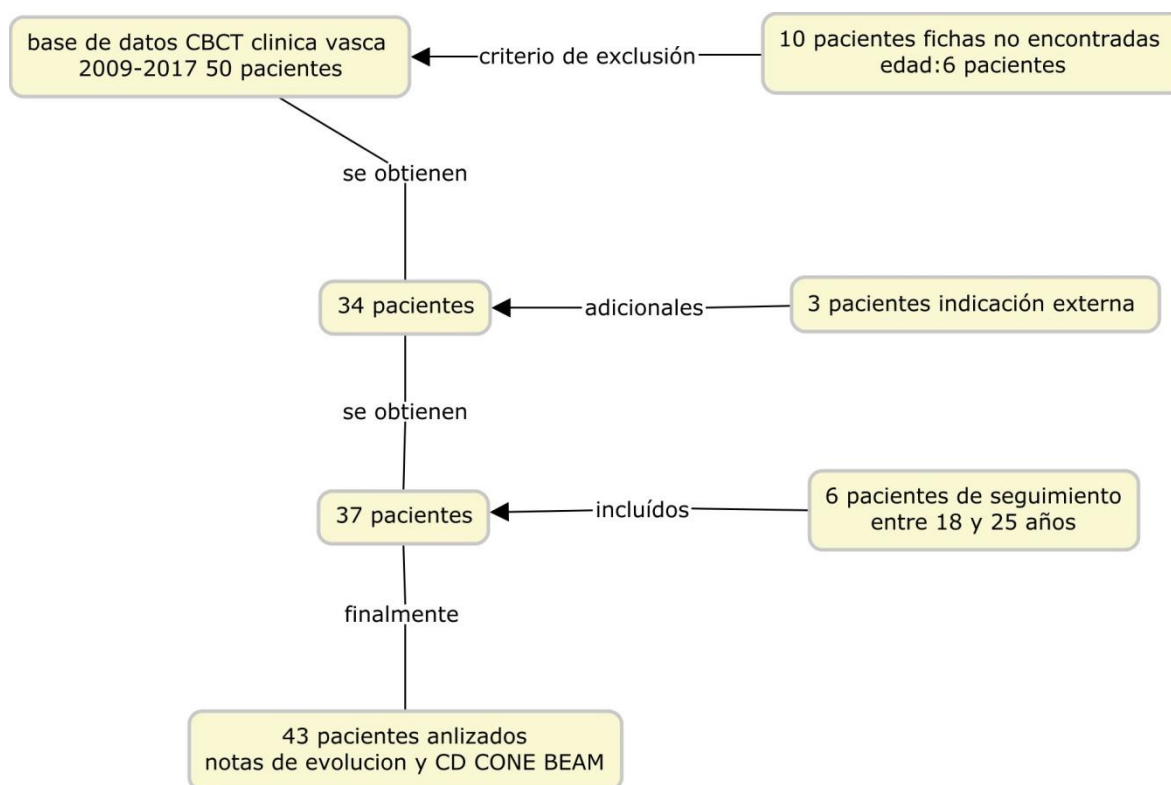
base de datos CBCT clinica vasca
2009-2017 50 pacientes

criterio de exclusión

10 pacientes fichas no encontradas
edad:6 pacientes

se obtienen

34 pacientes

adicionales

3 pacientes indicación externa

se obtienen

37 pacientes

incluídos

6 pacientes de seguimiento
entre 18 y 25 años

finalmente

43 pacientes anlizados
notas de evolucion y CD CONE BEAM